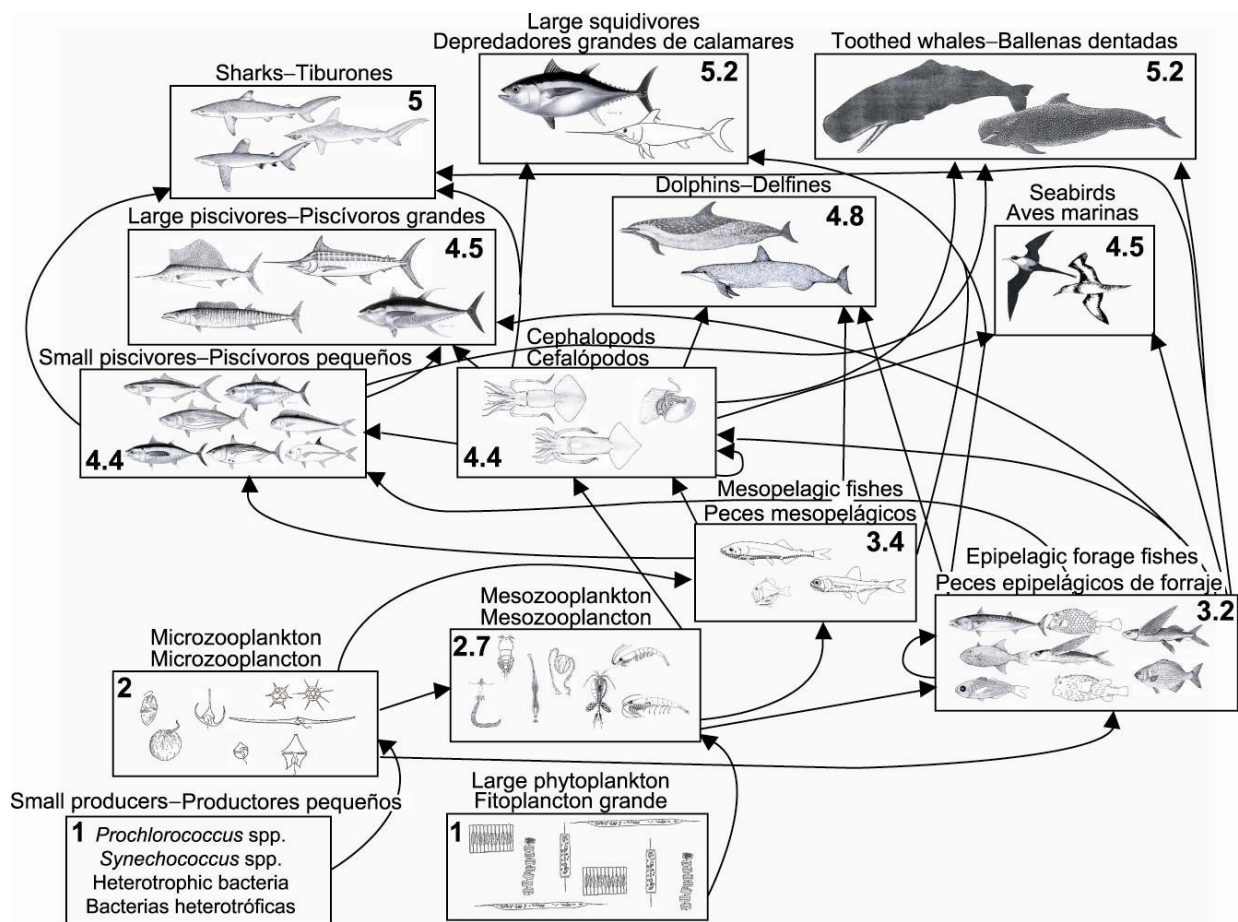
Large squidivores
Depredadores grandes de calamares
5.2

Toothed whales–Ballenas dentadas
5.2

Sharks–Tiburones
5

Dolphins–Delfines
4.8

Seabirds
Aves marinas
4.5

Large piscivores–Piscívoros grandes
4.5

Small piscivores–Piscívoros pequeños
4.4

Cephalopods
Cefalópodos
4.4

Mesopelagic fishes
Peces mesopelágicos
3.4

Epipelagic forage fishes
Peces epipelágicos de forraje
3.2

Mesozooplankton
Mesozooplancton
2.7

Microzooplankton
Microzooplancton
2

Small producers–Productores pequeños
1 *Prochlorococcus* spp.
*Synechococcus* spp.
Heterotrophic bacteria
Bacterias heterotróficas

Large phytoplankton
Fitoplancton grande
1